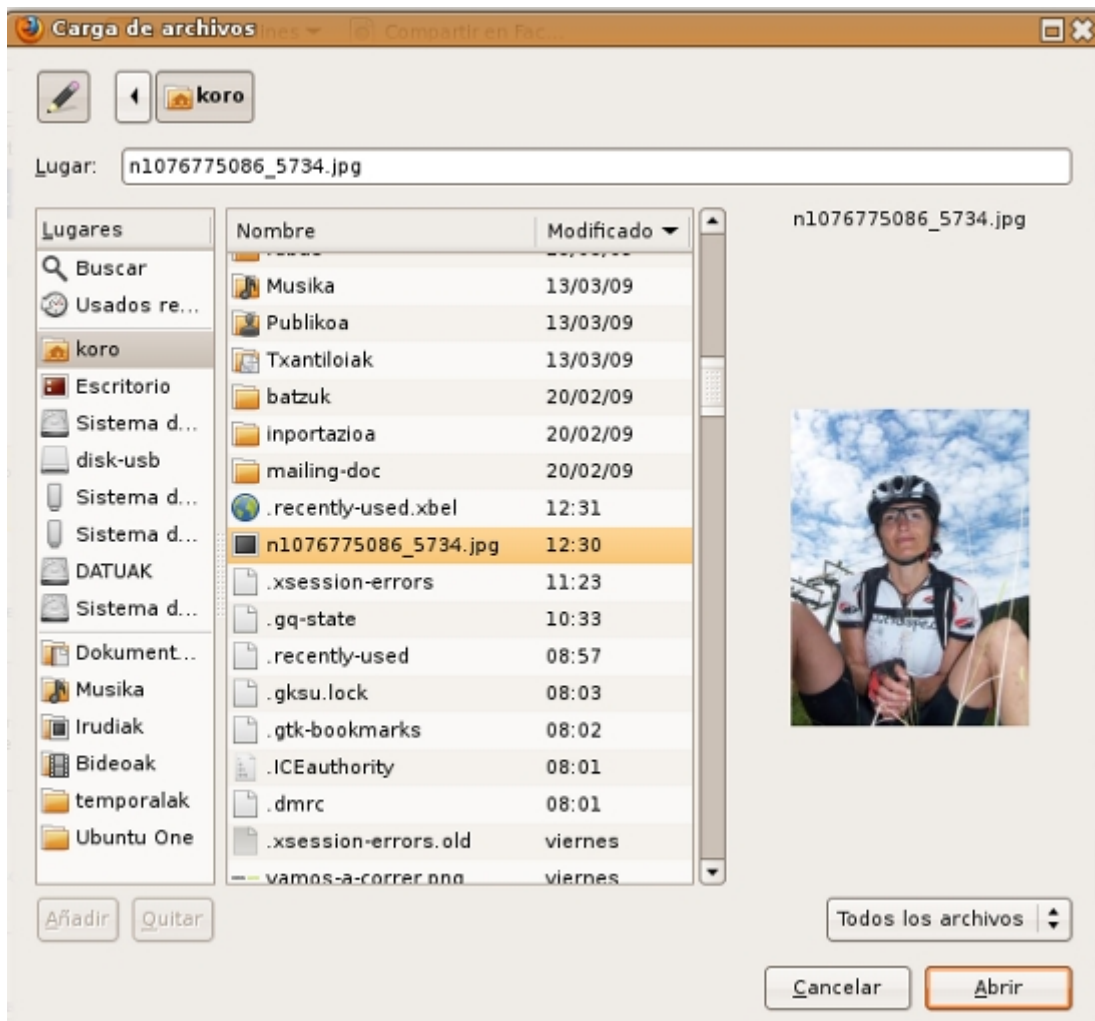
Carga de archivos

koro

Lugar: n1076775086_5734.jpg

| Lugares |
|---|
| Buscar |
| Usados re... |
| koro |
| Escritorio |
| Sistema d... |
| disk-usb |
| Sistema d... |
| Sistema d... |
| DATUAK |
| Sistema d... |
| Dokument... |
| Musika |
| Irudiak |
| Bideoak |
| temporalak |
| Ubuntu One |

| Nombre | Modificado |
|---|---|
| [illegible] | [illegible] |
| Musika | 13/03/09 |
| Publikoa | 13/03/09 |
| Txantiloiak | 13/03/09 |
| batzuk | 20/02/09 |
| inportazioa | 20/02/09 |
| mailing-doc | 20/02/09 |
| .recently-used.xbel | 12:31 |
| n1076775086_5734.jpg | 12:30 |
| .xsession-errors | 11:23 |
| .gq-state | 10:33 |
| .recently-used | 08:57 |
| .gksu.lock | 08:03 |
| .gtk-bookmarks | 08:02 |
| .ICEauthority | 08:01 |
| .dmrc | 08:01 |
| .xsession-errors.old | viernes |
| vamos-a-correr.png | viernes |

n1076775086_5734.jpg

Añadir Quitar

Todos los archivos

Cancelar Abrir